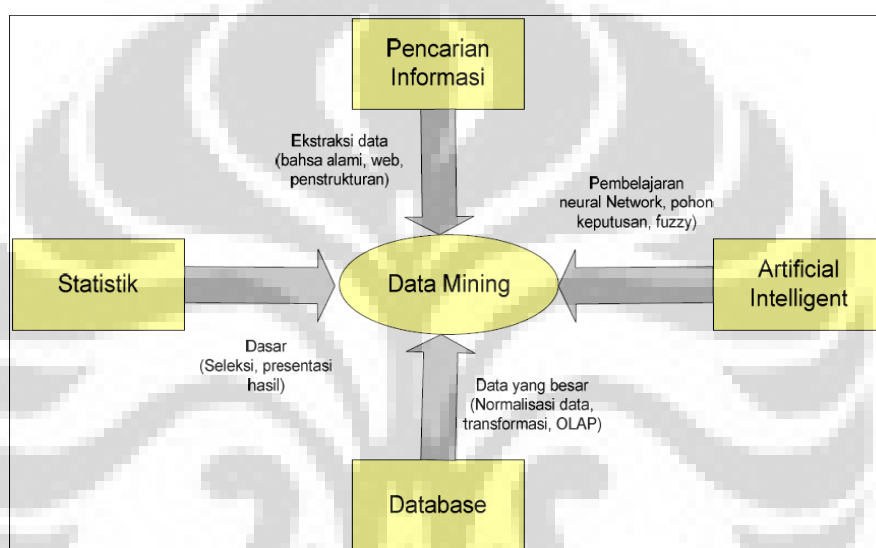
Pencarian Informasi

Ekstraksi data (bahsa alami, web, penstrukturan)

Pembelajaran neural Network, pohon keputusan, fuzzy)

Statistik

Data Mining

Artificial Intelligent

Dasar (Seleksi, presentasi hasil)

Data yang besar (Normalisasi data, transformasi, OLAP)

Database